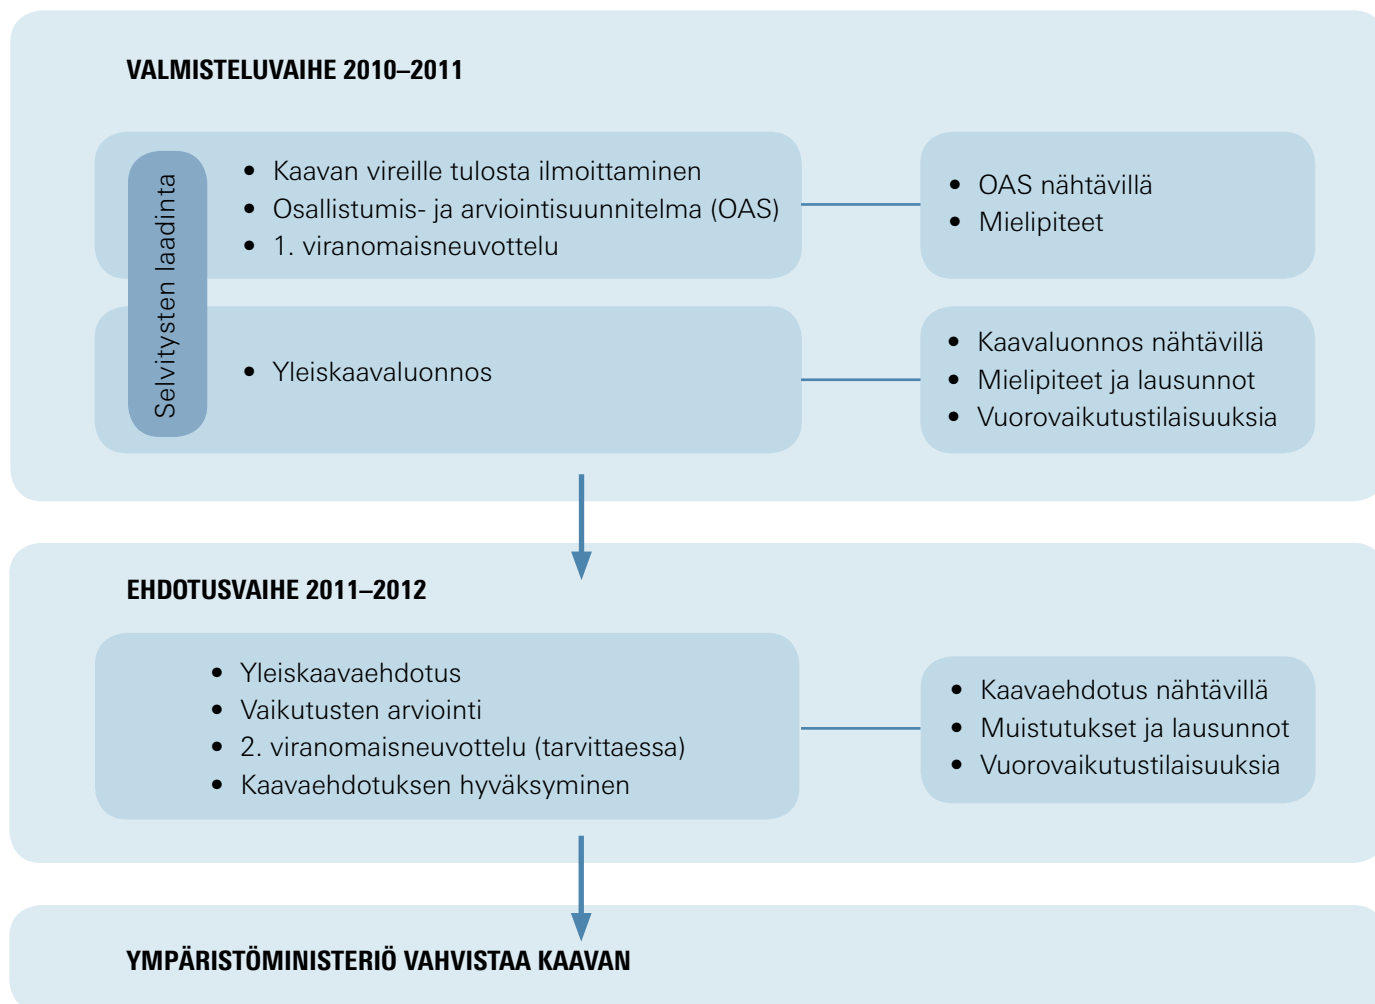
VALMISTELUVAIHE 2010–2011

Selvitysten laadinta

- Kaavan vireille tulosta ilmoittaminen
- Osallistumis- ja arviointisuunnitelma (OAS)
- 1. viranomaisneuvottelu

- OAS nähtävillä
- Mielipiteet

- Yleiskaavaluonnos

- Kaavaluonnos nähtävillä
- Mielipiteet ja lausunnot
- Vuorovaikutustilaisuuksia

EHDOTUSVAIHE 2011–2012

- Yleiskaavaehdotus
- Vaikutusten arviointi
- 2. viranomaisneuvottelu (tarvittaessa)
- Kaavaehdotuksen hyväksyminen

- Kaavaehdotus nähtävillä
- Muistutukset ja lausunnot
- Vuorovaikutustilaisuuksia

YMPÄRISTÖMINISTERIÖ VAHVISTAA KAAVAN